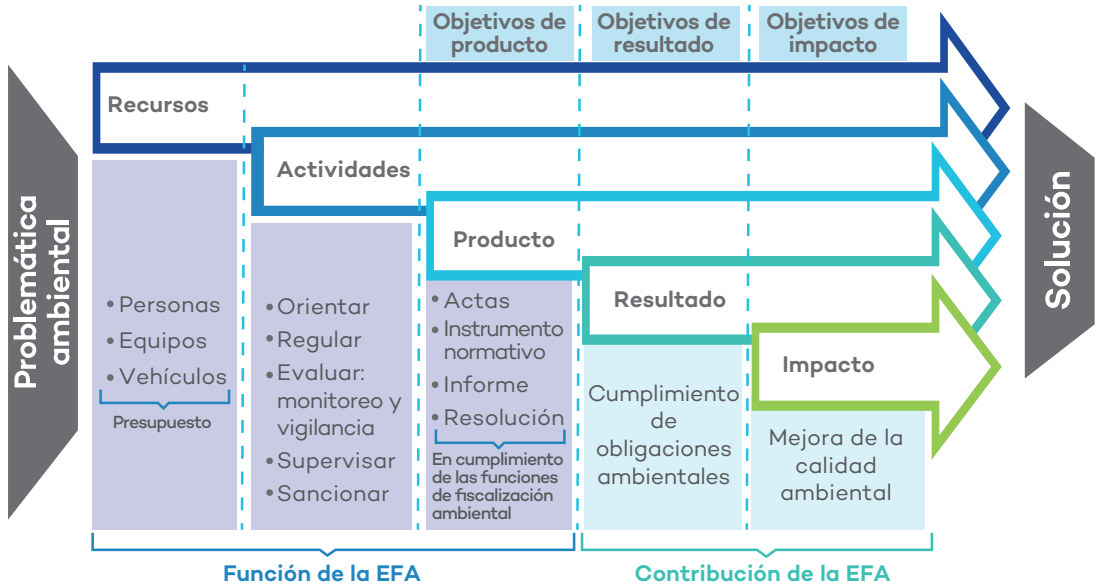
Objetivos de producto

Objetivos de resultado

Objetivos de impacto

Problemática ambiental

Recursos

Actividades

Producto

Resultado

Impacto

Solución

• Personas
• Equipos
• Vehículos

Presupuesto

• Orientar
• Regular
• Evaluar: monitoreo y vigilancia
• Supervisar
• Sancionar

• Actas
• Instrumento normativo
• Informe
• Resolución

En cumplimiento de las funciones de fiscalización ambiental

Cumplimiento de obligaciones ambientales

Mejora de la calidad ambiental

Función de la EFA

Contribución de la EFA